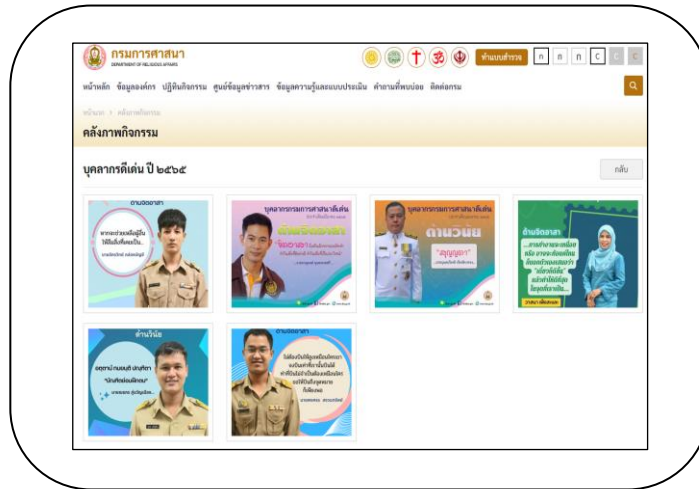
กรมการศาสนา
DEPARTMENT OF RELIGIOUS AFFAIRS

ทำแบบสำรวจ

ก ก ก C C C

หน้าหลัก ข้อมูลองค์กร ปฏิทินกิจกรรม ศูนย์ข้อมูลข่าวสาร ข้อมูลความรู้และแบบประเมิน คำถามที่พบบ่อย ติดต่อกรม

หน้าแรก > คลังภาพกิจกรรม

คลังภาพกิจกรรม

บุคลากรดีเด่น ปี ๒๕๖๕

กลับ

ด้านจิตอาสา

บุคลากรกรมการศาสนาดีเด่น

บุคลากรกรมการศาสนาดีเด่น

ด้านวินัย

ด้านจิตอาสา

ด้านวินัย

ด้านจิตอาสา